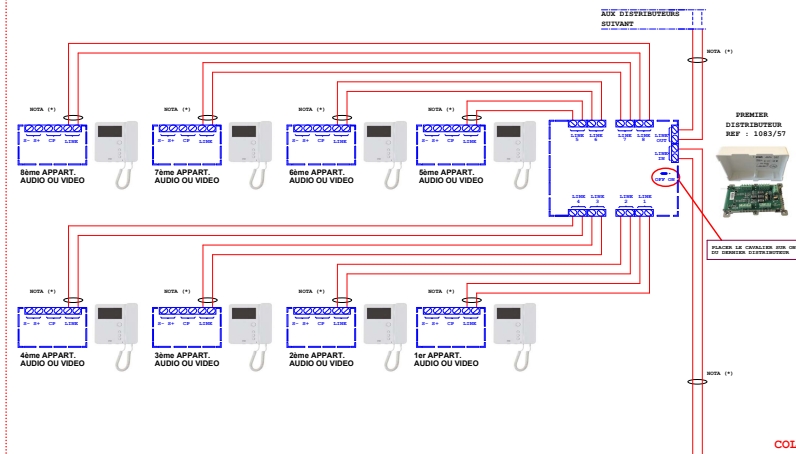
AUX DISTRIBUTEURS SUIVANT

NOTA (*)

NOTA (*)
E- E+ CP LINE
8ème APPART. AUDIO OU VIDEO

NOTA (*)
E- E+ CP LINE
7ème APPART. AUDIO OU VIDEO

NOTA (*)
E- E+ CP LINE
6ème APPART. AUDIO OU VIDEO

NOTA (*)
E- E+ CP LINE
5ème APPART. AUDIO OU VIDEO

LINE 5 LINE 6 LINE 7 LINE 8 LINE OUT LINE IN
OFF ON
LINE 4 LINE 3 LINE 2 LINE 1

PREMIER DISTRIBUTEUR REF : 1083/57

PLACER LE CAVALIER SUR ON DU DERNIER DISTRIBUTEUR

NOTA (*)
E- E+ CP LINE
4ème APPART. AUDIO OU VIDEO

NOTA (*)
E- E+ CP LINE
3ème APPART. AUDIO OU VIDEO

NOTA (*)
E- E+ CP LINE
2ème APPART. AUDIO OU VIDEO

NOTA (*)
E- E+ CP LINE
1er APPART. AUDIO OU VIDEO

NOTA (*)

COL